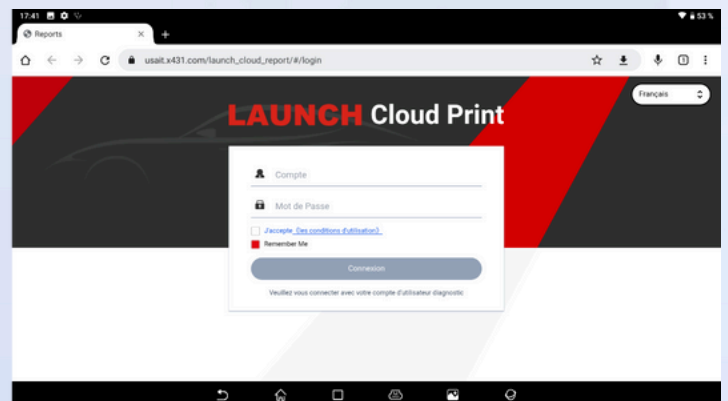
17:41

53 %

Reports

×

+

usait.x431.com/launch_cloud_report/#/login

1

Français

LAUNCH Cloud Print

Compte

Mot de Passe

J'accepte (les conditions d'utilisation)

Remember Me

Connexion

Veuillez vous connecter avec votre compte d'utilisateur diagnostic